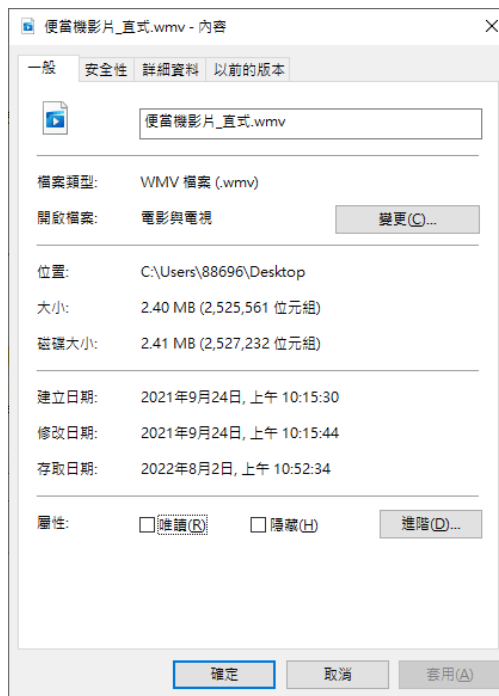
便當機影片_直式.wmv - 內容

一般 | 安全性 | 詳細資料 | 以前的版本

便當機影片_直式.wmv

檔案類型: WMV 檔案 (.wmv)

開啟檔案: 電影與電視 變更(C)...

位置: C:\Users\88696\Desktop

大小: 2.40 MB (2,525,561 位元組)

磁碟大小: 2.41 MB (2,527,232 位元組)

建立日期: 2021年9月24日, 上午 10:15:30

修改日期: 2021年9月24日, 上午 10:15:44

存取日期: 2022年8月2日, 上午 10:52:34

屬性: 唯讀(R) 隱藏(H) 進階(D)...

確定 取消 套用(A)